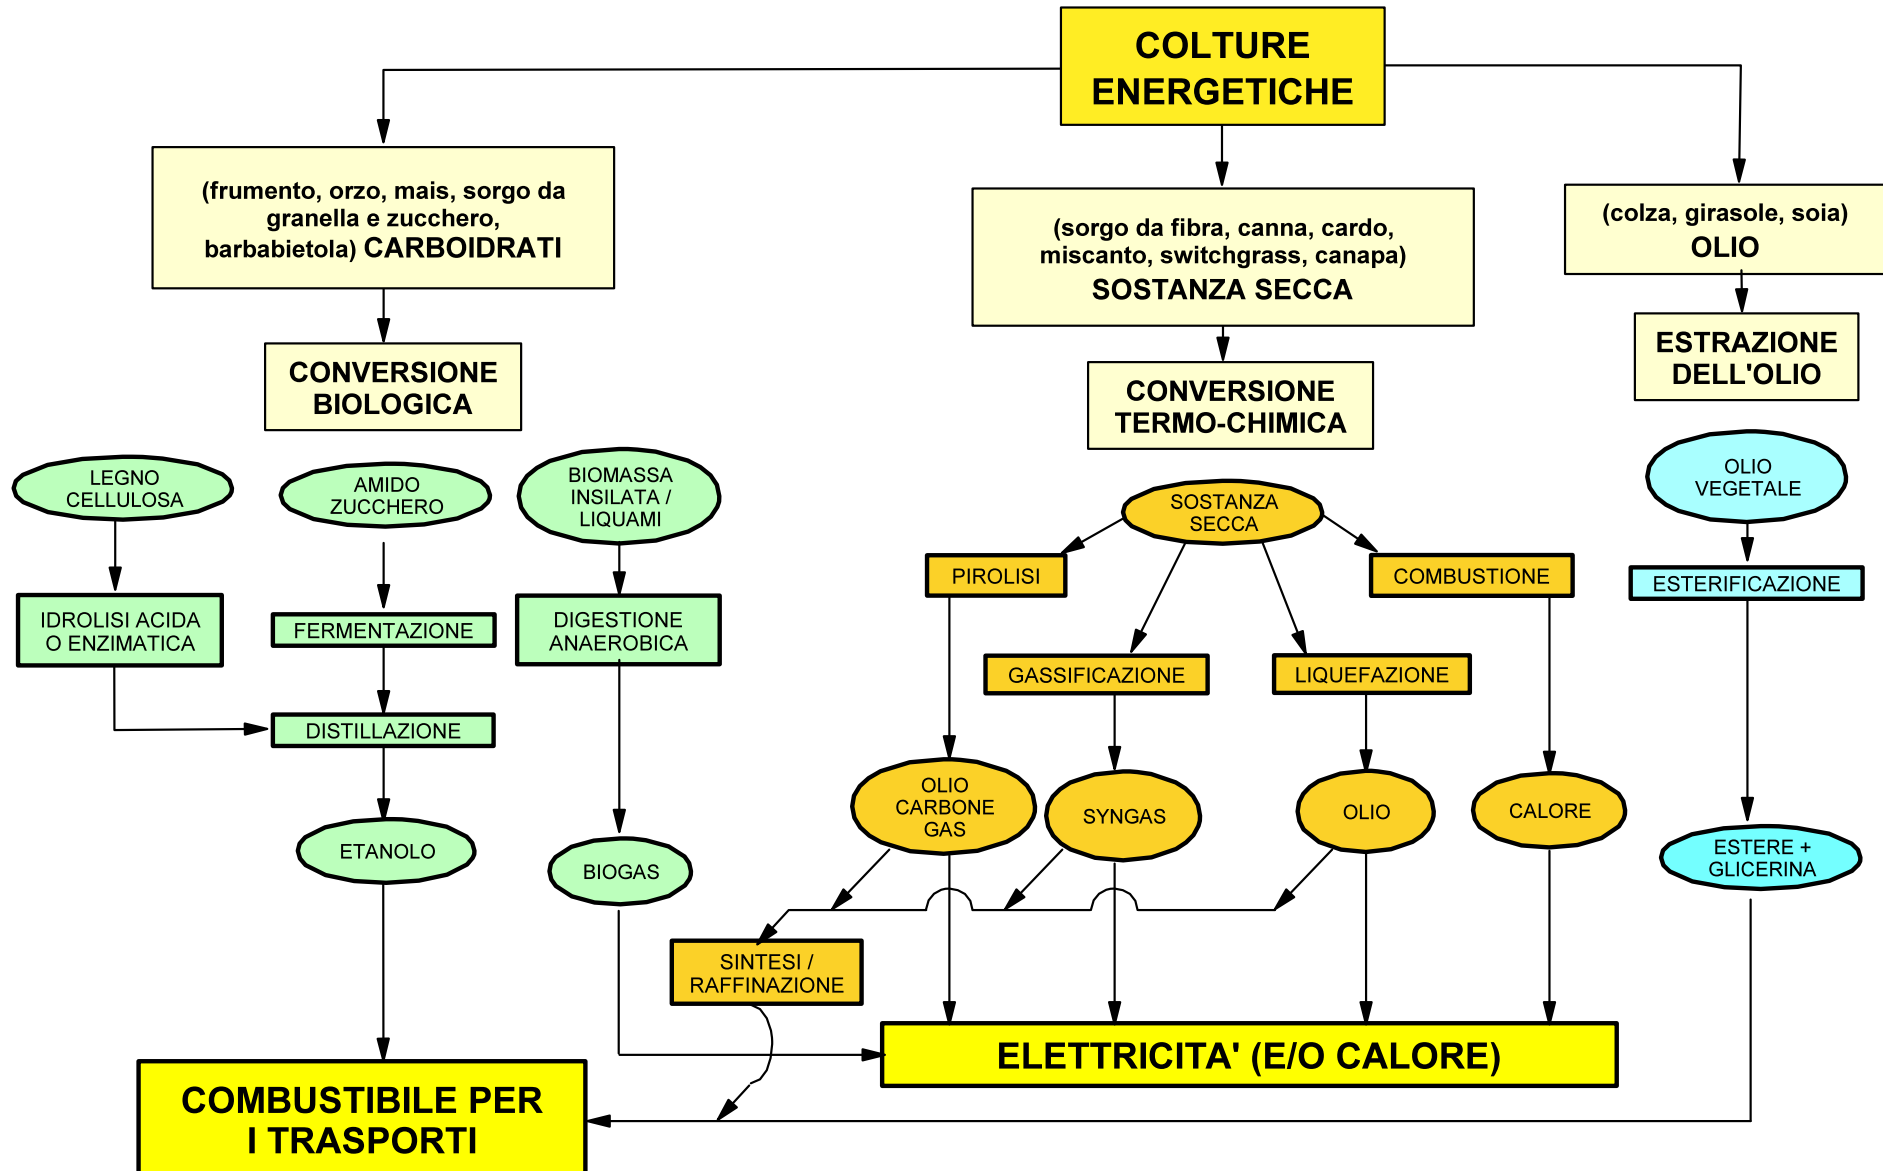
COLTURE ENERGETICHE

(frumento, orzo, mais, sorgo da granella e zucchero, barbabietola) CARBOIDRATI

(sorgo da fibra, canna, cardo, miscanto, switchgrass, canapa) SOSTANZA SECCA

(colza, girasole, soia) OLIO

CONVERSIONE BIOLOGICA

CONVERSIONE TERMO-CHIMICA

ESTRAZIONE DELL'OLIO

LEGNO CELLULOSA

AMIDO ZUCCHERO

BIOMASSA INSILATA / LIQUAMI

IDROLISI ACIDA O ENZIMATICA

FERMENTAZIONE

DIGESTIONE ANAEROBICA

DISTILLAZIONE

ETANOLO

BIOGAS

SOSTANZA SECCA

PIROLISI

COMBUSTIONE

GASSIFICAZIONE

LIQUEFAZIONE

OLIO CARBONE GAS

SYNGAS

OLIO

CALORE

OLIO VEGETALE

ESTERIFICAZIONE

ESTERE + GLICERINA

SINTESI / RAFFINAZIONE

ELETTRICITA' (E/O CALORE)

COMBUSTIBILE PER I TRASPORTI